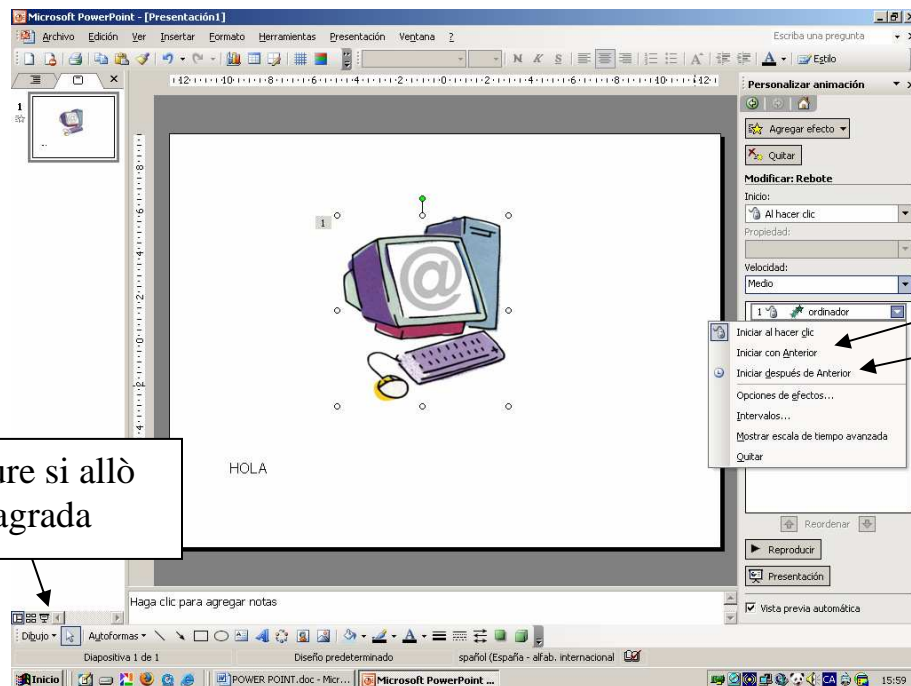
Microsoft PowerPoint - [Presentación1]

Archivo Edición Ver Insertar Formato Herramientas Presentación Ventana ?

Escriba una pregunta

N K S

Estilo

Personalizar animación

Agregar efecto

Quitar

Modificar: Rebote

Inicio:

Al hacer clic

Propiedad:

Velocidad:

Medio

1 ordinador

Iniciar al hacer clic

Iniciar con Anterior

Iniciar después de Anterior

Opciones de efectos...

Intervalos...

Mostrar escala de tiempo avanzada

Quitar

Reordenar

Reproducir

Presentación

Vista previa automática

1

1

HOLA

ure si allò agrada

Haga clic para agregar notas

Dibujo Autoformas

Diapositiva 1 de 1

Diseño predeterminado

spañol (España - alfab. internacional

Inicio

POWER POINT.doc - Micr...

Microsoft PowerPoint ...

15:59